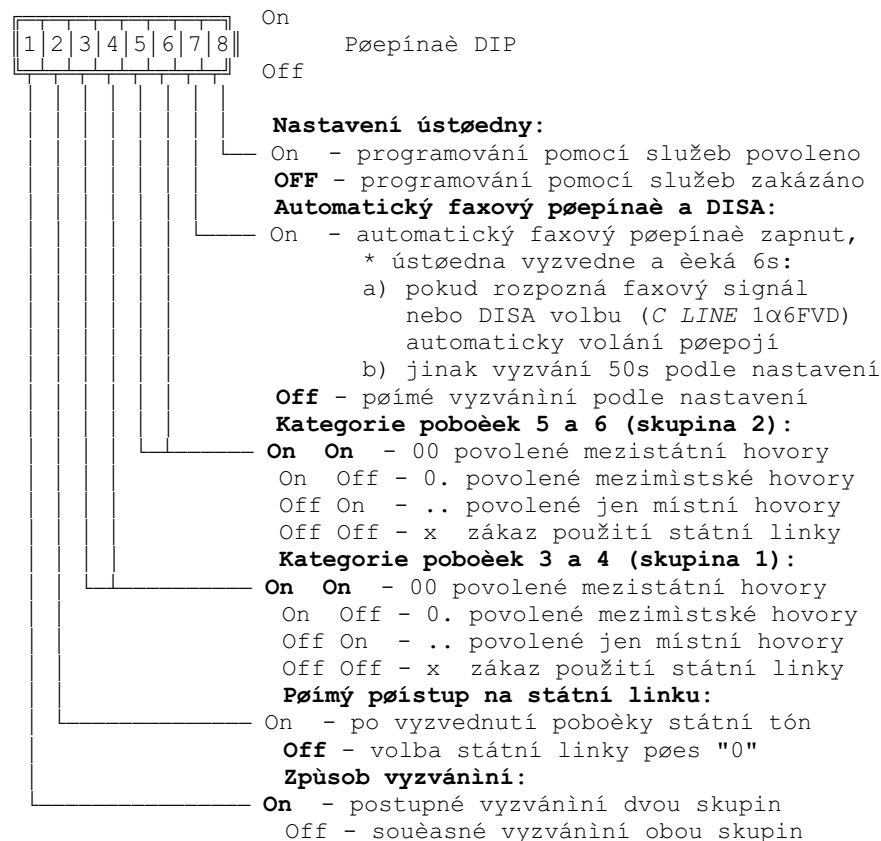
On
1 2 3 4 5 6 7 8
Pøepínaè DIP
Off

Nastavení ústøedny:
On - programování pomocí služeb povoleno
OFF - programování pomocí služeb zakázáno
Automatický faxový pøepínaè a DISA:
On - automatický faxový pøepínaè zapnut,
* ústøedna vyzvedne a èeká 6s:
a) pokud rozpozná faxový signál nebo DISA volbu (C LINE 1α6FVD) automaticky volání pøepojí
b) jinak vyzvání 50s podle nastavení
Off - pøímé vyzvánìní podle nastavení
Kategorie poboèek 5 a 6 (skupina 2):
On On - 00 povolené mezistátní hovory
On Off - 0. povolené mezimìstské hovory
Off On - .. povolené jen místní hovory
Off Off - x zákaz použití státní linky
Kategorie poboèek 3 a 4 (skupina 1):
On On - 00 povolené mezistátní hovory
On Off - 0. povolené mezimìstské hovory
Off On - .. povolené jen místní hovory
Off Off - x zákaz použití státní linky
Pøímý pøístup na státní linku:
On - po vyzvednutí poboèky státní tón
Off - volba státní linky pøes "0"
Zpùsob vyzvánìní:
On - postupné vyzvánìní dvou skupin
Off - souèasné vyzvánìní obou skupin